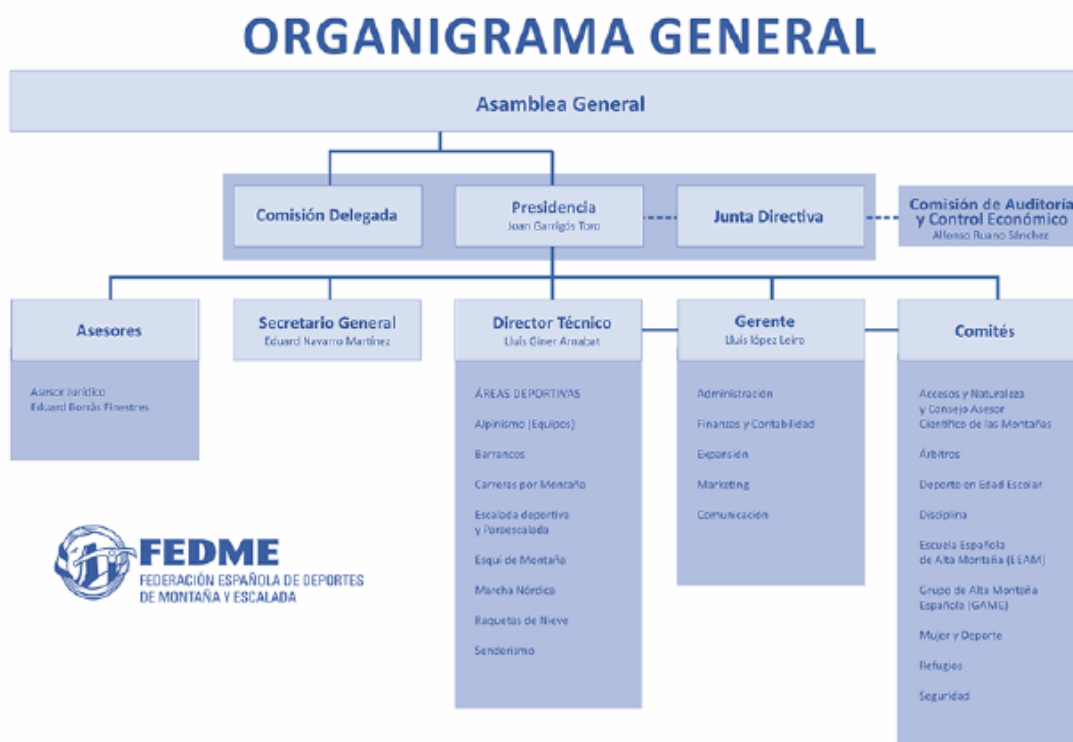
ORGANIGRAMA GENERAL

Asamblea General

Comisión Delegada

Presidencia
Joan Garrigós Toro

Junta Directiva

Comisión de Auditoría y Control Económico
Alfonso Ruano Sánchez

Asesores

Asesor Jurídico
Eduard Borràs Finestres

Secretario General
Eduard Navarro Martínez

Director Técnico
Lluís Giner Arnabat

ÁREAS DEPORTIVAS

Alpinismo (Equipos)

Barrancos

Carreras por Montaña

Escalada deportiva y Paraescalada

Esquí de Montaña

Marcha Nórdica

Raquetas de Nieve

Senderismo

Gerente
Lluís López Leiro

Administración

Finanzas y Contabilidad

Expansión

Marketing

Comunicación

Comités

Accesos y Naturaleza y Consejo Asesor Científico de las Montañas

Árbitros

Deporte en Edad Escolar

Disciplina

Escuela Española de Alta Montaña (EEAM)

Grupo de Alta Montaña Español (GAME)

Mujer y Deporte

Refugios

Seguridad

FEDME
FEDERACIÓN ESPAÑOLA DE DEPORTES DE MONTAÑA Y ESCALADA